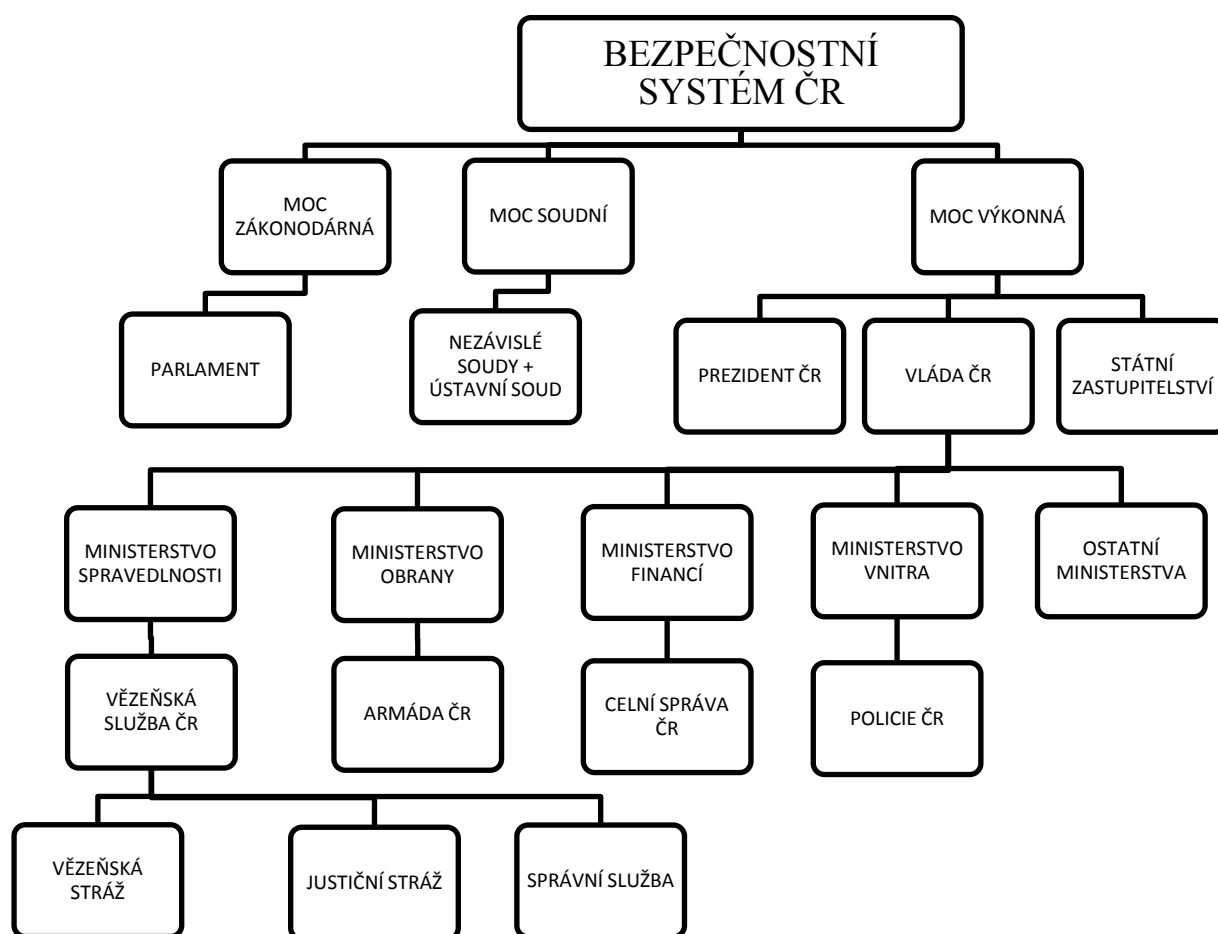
BEZPEČNOSTNÍ SYSTÉM ČR

MOC ZÁKONODÁRNÁ

MOC SOUDNÍ

MOC VÝKONNÁ

PARLAMENT

NEZÁVISLÉ SOUDY + ÚSTAVNÍ SOUD

PREZIDENT ČR

VLÁDA ČR

STÁTNÍ ZASTUPITELSTVÍ

MINISTERSTVO SPRAVEDLNOSTI

MINISTERSTVO OBRANY

MINISTERSTVO FINANCÍ

MINISTERSTVO VNITRA

OSTATNÍ MINISTERSTVA

VĚZEŇSKÁ SLUŽBA ČR

ARMÁDA ČR

CELNÍ SPRÁVA ČR

POLICIE ČR

VĚZEŇSKÁ STRÁŽ

JUSTIČNÍ STRÁŽ

SPRÁVNÍ SLUŽBA